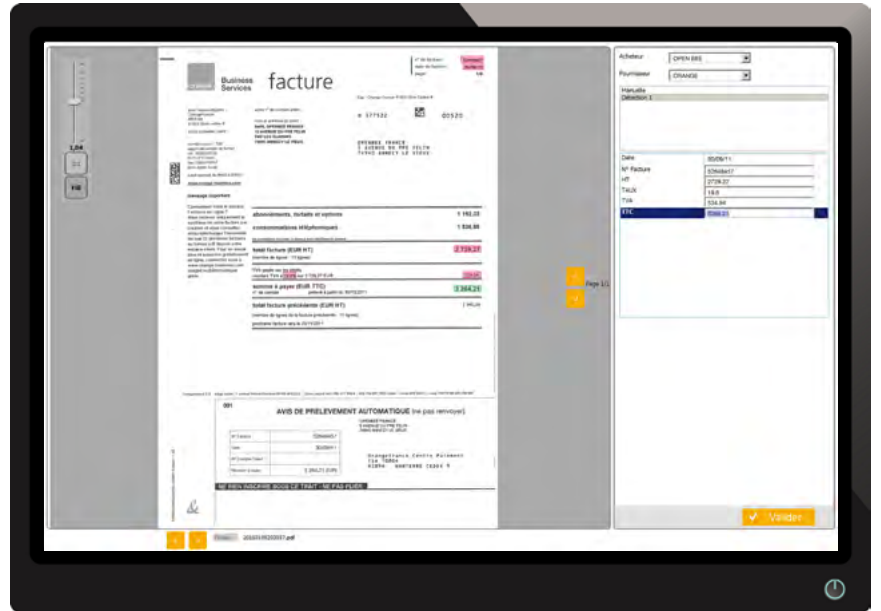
1,04

1:1

f/B

Business Services

facture

N° 377532

00520

ORANGE FRANCE
1 AVENUE DU PRE FELIN
74940 ANNECY LE VIEUX

Message important

abonnements, forfaits et options 1 192,03

consommations téléphoniques 1 536,99

total facture (EUR HT) 2 729,27

somme à payer (EUR TTC) 3 264,21

total facture précédente (EUR HT)

Page 1/1

AVIS DE PRELEVEMENT AUTOMATIQUE (ne pas renvoyer)

5266843...

30/06/11

3 264,21 EUR

Orangefrance Centre Paiement
TSA 78904
41094 NANTERRE CEDEX 9

NE RIEN INSCRIRE SOUS CE TRAIT - NE PAS PLIER

+ -

20101/0520057.pdf

Acheteur OPEN BEE

Fournisseur ORANGE

Manuelle
Détection 1

| | |
|---|---|
| Date | 30/06/11 |
| N° Facture | 52664847 |
| HT | 2729,27 |
| Taux | 19,6 |
| TVA | 534,94 |
| TTC | 3264,21 |

Valider